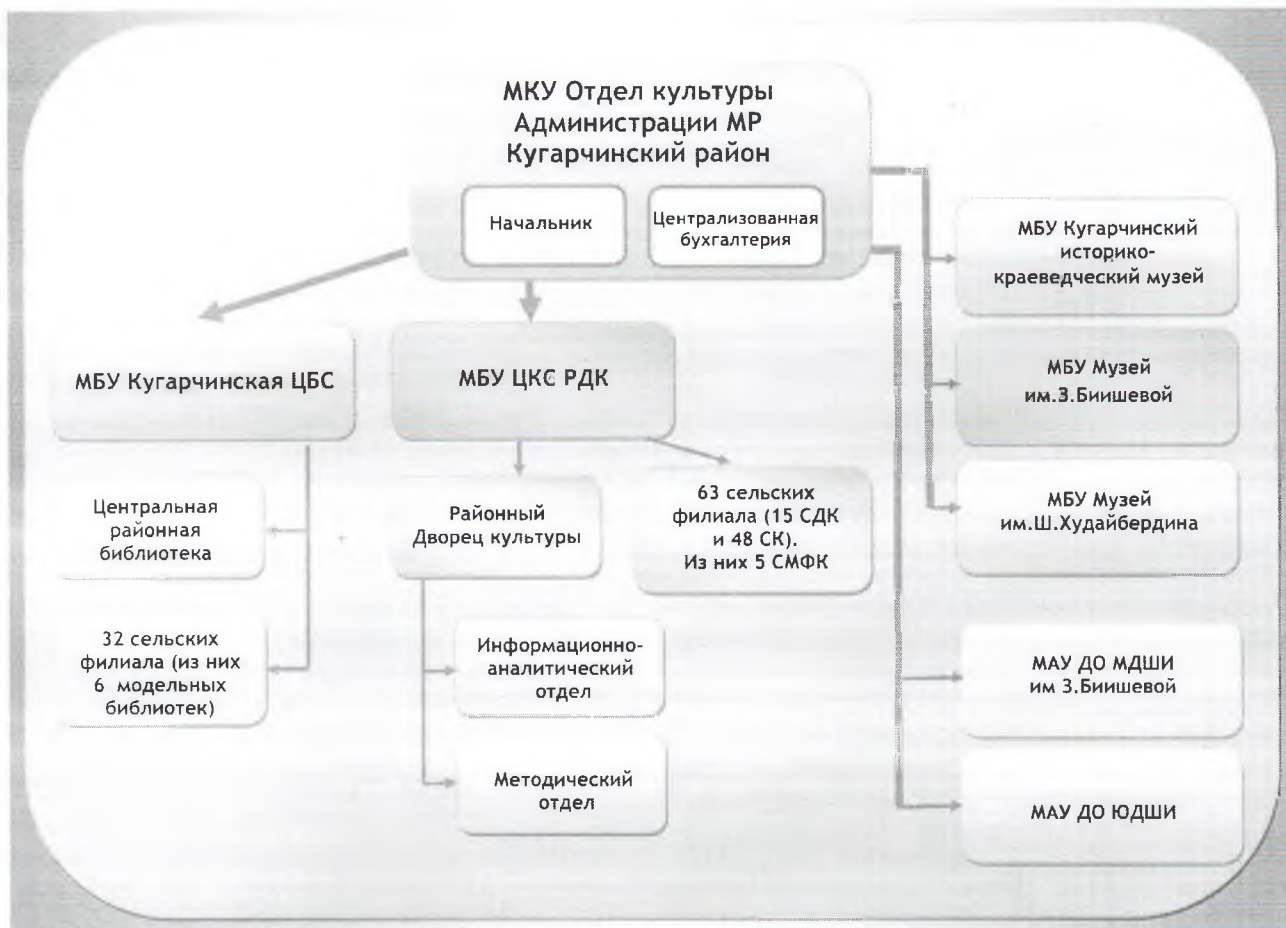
МКУ Отдел культуры Администрации МР Кугарчинский район

Начальник

Централизованная бухгалтерия

МБУ Кугарчинская ЦБС

МБУ ЦКС РДК

Центральная районная библиотека

32 сельских филиала (из них 6 модельных библиотек)

Районный Дворец культуры

63 сельских филиала (15 СДК и 48 СК). Из них 5 СМФК

Информационно-аналитический отдел

Методический отдел

МБУ Кугарчинский историко-краеведческий музей

МБУ Музей им.З.Биишевой

МБУ Музей им.Ш.Худайбердина

МАУ ДО МДШИ им З.Биишевой

МАУ ДО ЮДШИ